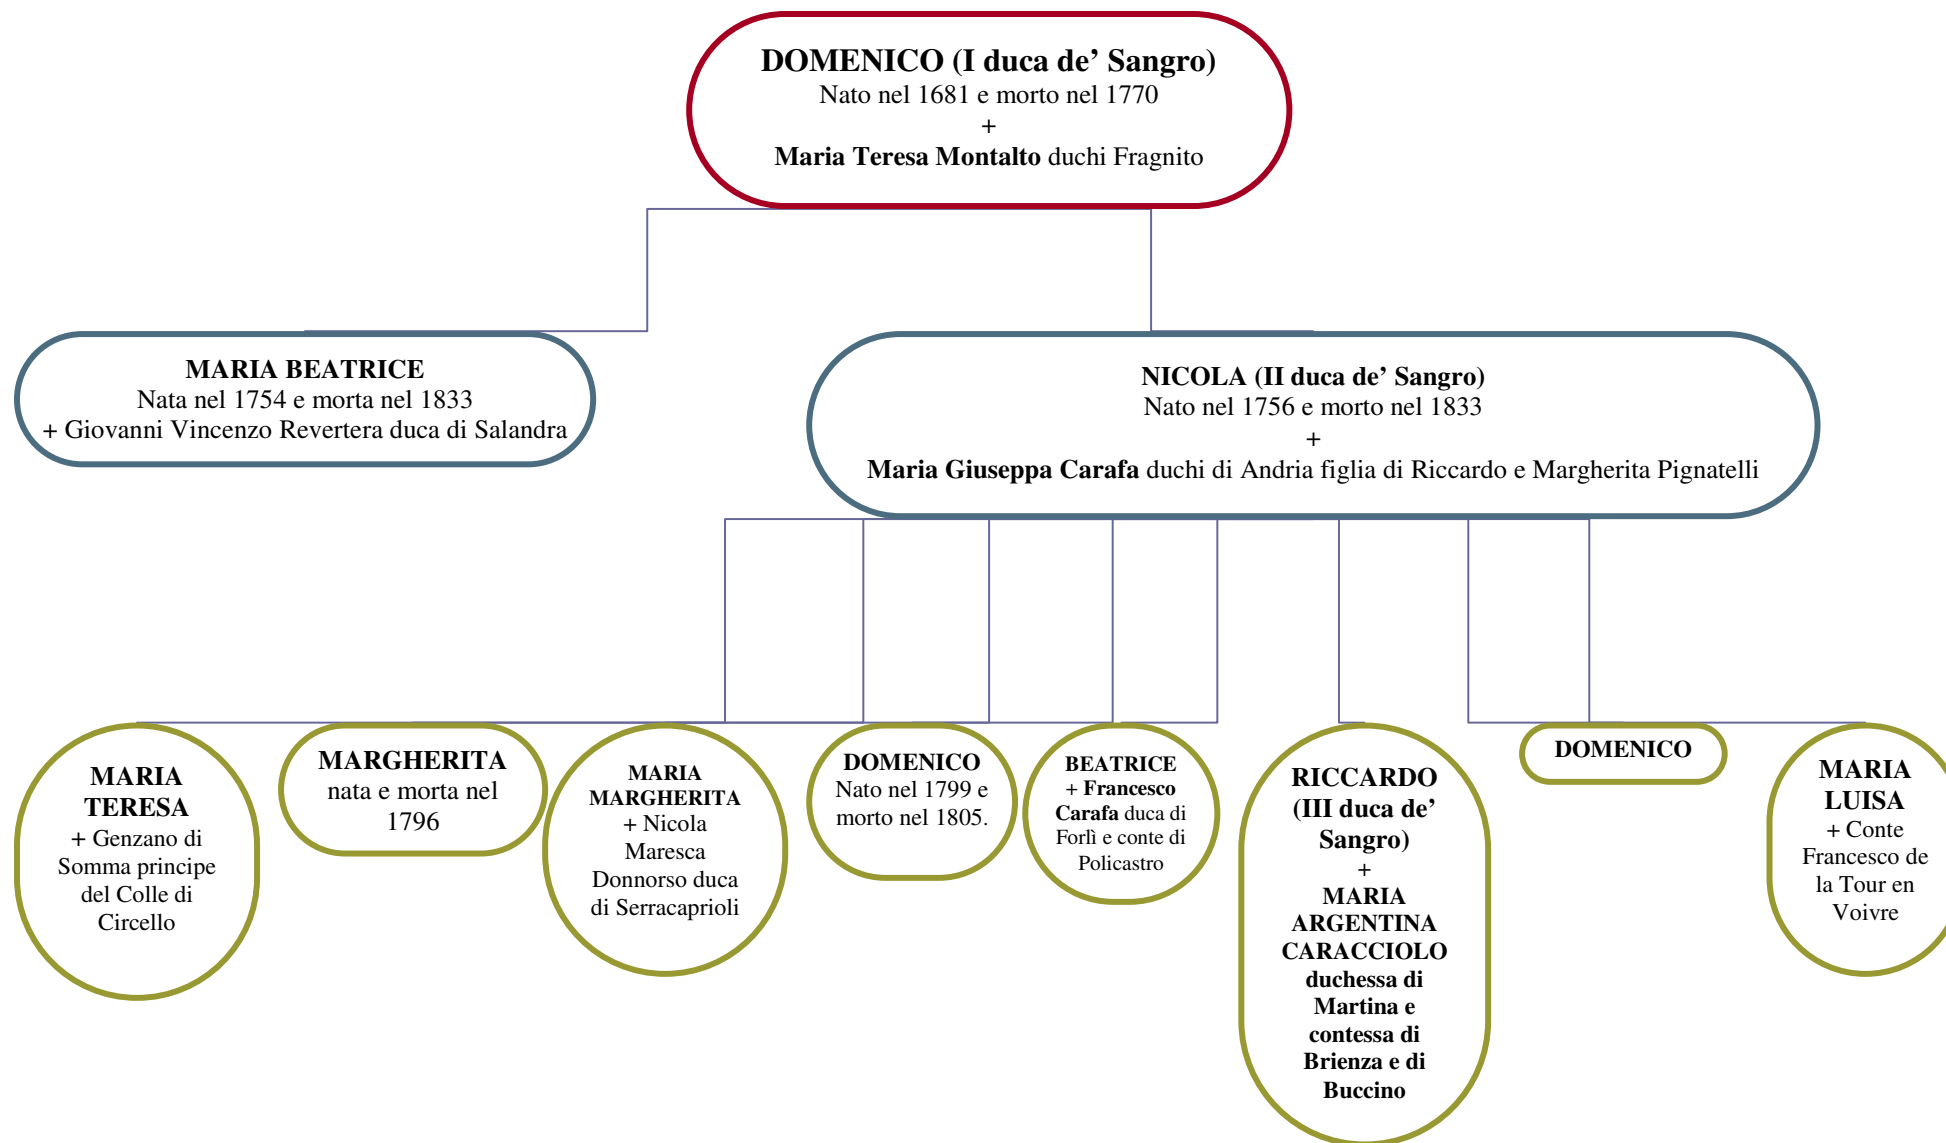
DOMENICO (I duca de' Sangro)
Nato nel 1681 e morto nel 1770
+
Maria Teresa Montalto duchi Fragnito

MARIA BEATRICE
Nata nel 1754 e morta nel 1833
+ Giovanni Vincenzo Revertera duca di Salandra

NICOLA (II duca de' Sangro)
Nato nel 1756 e morto nel 1833
+
Maria Giuseppa Carafa duchi di Andria figlia di Riccardo e Margherita Pignatelli

MARIA TERESA
+ Genzano di Somma principe del Colle di Circello

MARGHERITA
nata e morta nel 1796

MARIA MARGHERITA
+ Nicola Maresca Donnorso duca di Serracaprioli

DOMENICO
Nato nel 1799 e morto nel 1805.

BEATRICE
+ Francesco Carafa duca di Forlì e conte di Policastro

RICCARDO (III duca de' Sangro)
+
MARIA ARGENTINA CARACCIOLO duchessa di Martina e contessa di Brienza e di Buccino

DOMENICO

MARIA LUISA
+ Conte Francesco de la Tour en Voivre